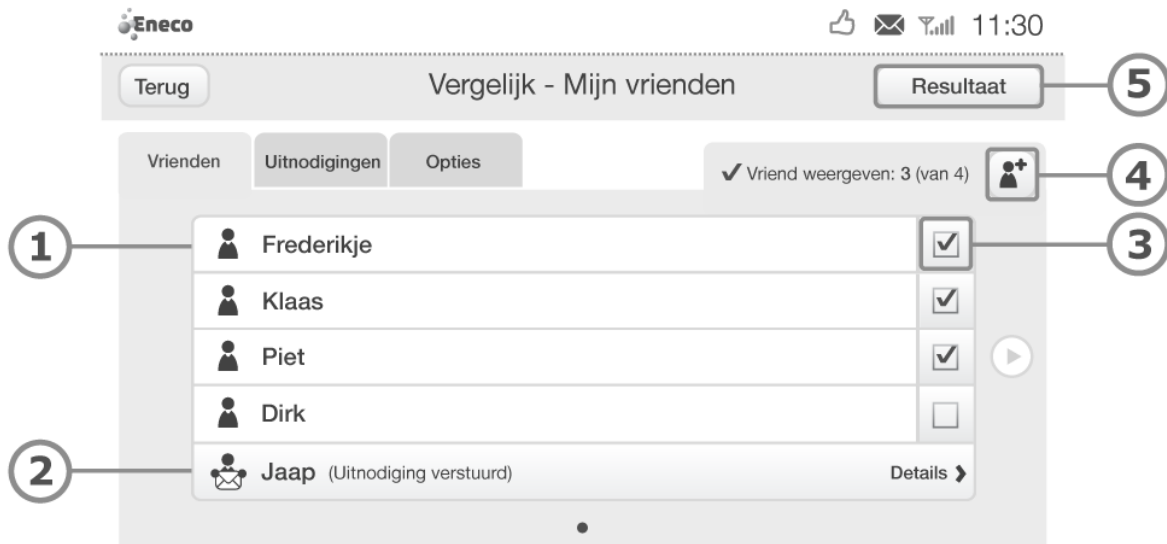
Eneco

11:30

Terug

Vergelijk - Mijn vrienden

Resultaat

5

Vrienden

Uitnodigingen

Opties

✔ Vriend weergeven: 3 (van 4)

4

1

Frederikje

3

Klaas

Piet

Dirk

2

Jaap (Uitnodiging verstuurd)

Details ❯